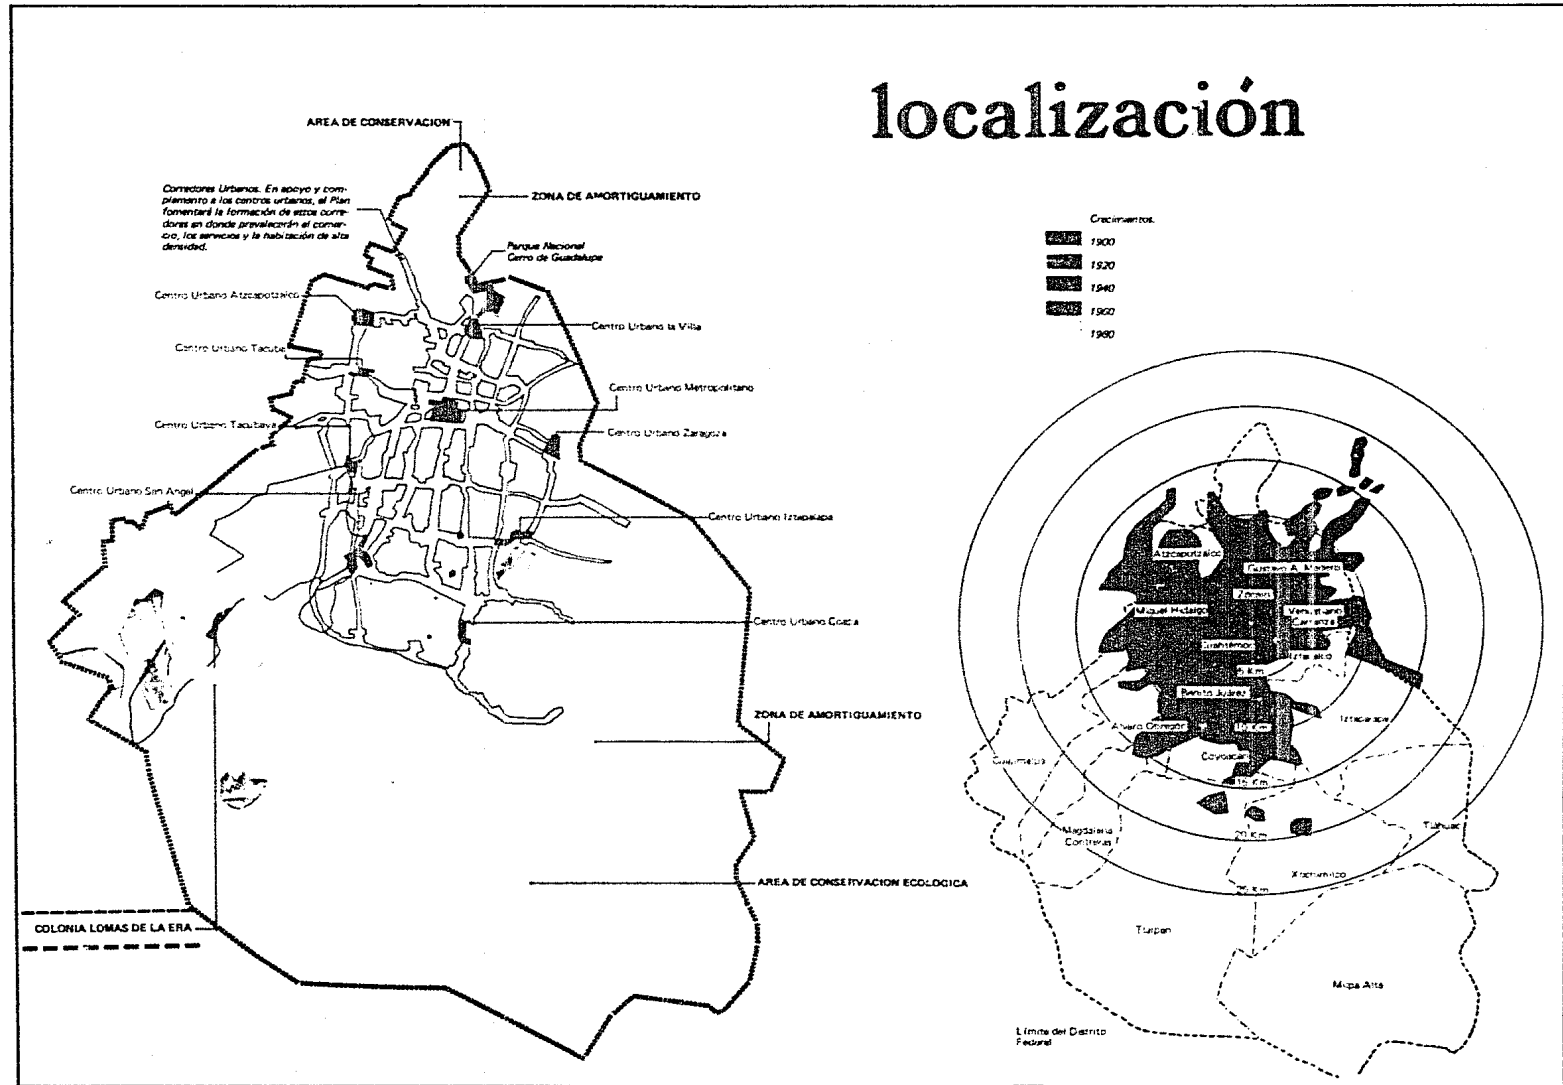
localización

AREA DE CONSERVACION

Corredores Urbanos. En apoyo y complemento a los centros urbanos, el Plan fomentará la formación de estos corredores en donde prevalecerán el comercio, los servicios y la habitación de alta densidad.

ZONA DE AMORTIGUAMIENTO

Parque Nacional Cerro de Guadalupe

Centro Urbano Atzcapotzalco

Centro Urbano la Villa

Centro Urbano Tacuba

Centro Urbano Metropolitano

Centro Urbano Tacubaya

Centro Urbano Zaragoza

Centro Urbano San Angel

Centro Urbano Iztapalapa

Centro Urbano Coapa

ZONA DE AMORTIGUAMIENTO

AREA DE CONSERVACION ECOLOGICA

COLONIA LOMAS DE LA ERA

Crecimientos.
1900
1920
1940
1960
1980

Atzcapotzalco
Gustavo A. Madero
Zócalo
Miguel Hidalgo
Venustiano Carranza
Cuahtémoc
Iztacalco
5 Km
Benito Juárez
Alvaro Obregón
10 Km
Iztapalapa
Coyoacán
Cuajimalpa
15 Km
Magdalena Contreras
20 Km
Tláhuac
Xochimilco
25 Km
Tlalpan
Milpa Alta
Límite del Distrito Federal